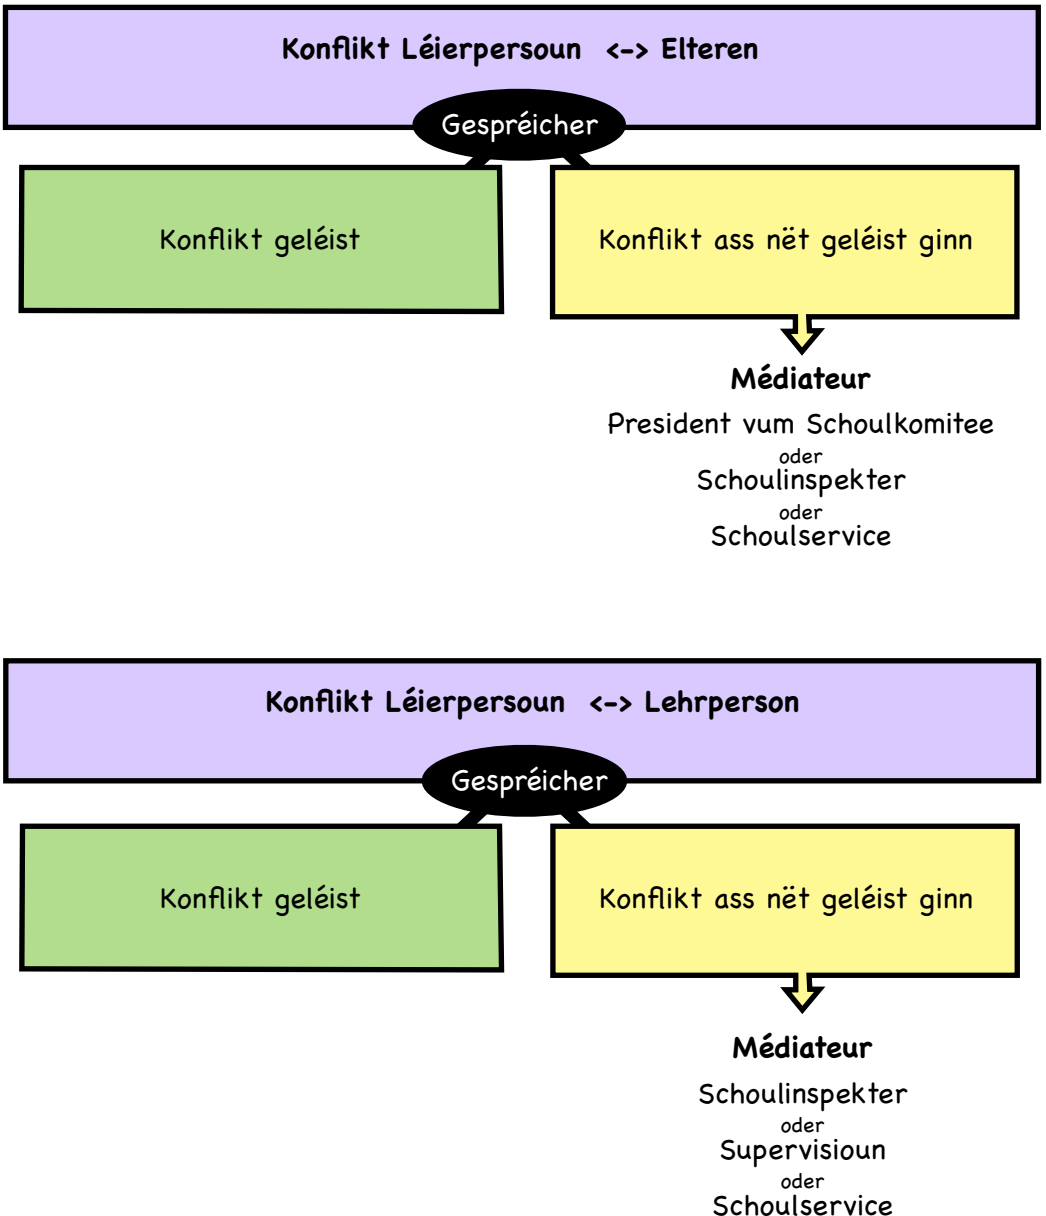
Konflikt Léierpersoun <-> Elteren

Gespréicher

Konflikt geléist

Konflikt ass nët geléist ginn

Médiateur
President vum Schoulkomitee
oder
Schoulinspekter
oder
Schoulservice

Konflikt Léierpersoun <-> Lehrperson

Gespréicher

Konflikt geléist

Konflikt ass nët geléist ginn

Médiateur
Schoulinspekter
oder
Supervisioun
oder
Schoulservice